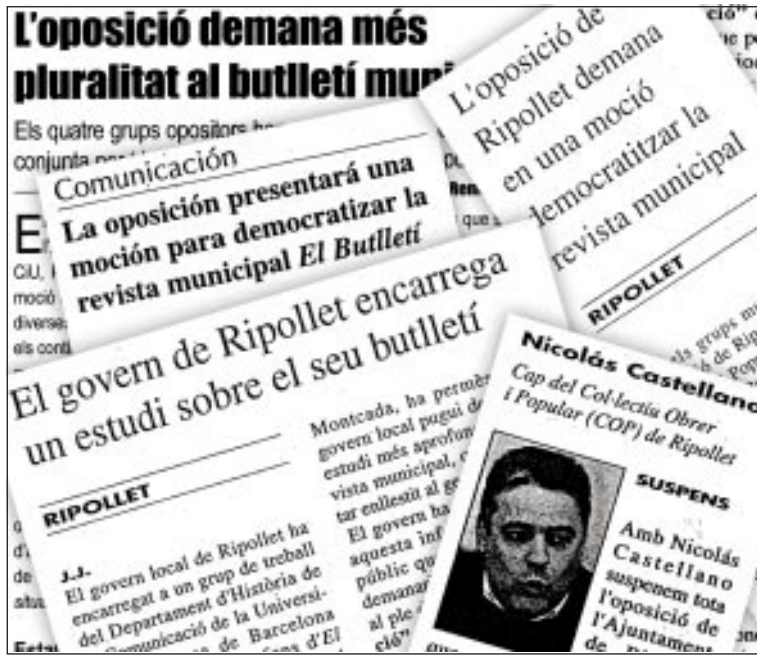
L'oposició demana més pluralitat al butlletí mun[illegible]

Els quatre grups opositors ha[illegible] conjunta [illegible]

E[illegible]

CiU, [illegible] moció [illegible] diverse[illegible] els cont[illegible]

Comunicación

La oposición presentará una moción para democratizar la revista municipal *El Butlletí*

L'oposició de Ripollet demana en una moció democratitzar la revista municipal

RIPOLLET

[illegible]ció" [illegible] pe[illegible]

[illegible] que s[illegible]

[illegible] grups m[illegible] de Rip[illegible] Pop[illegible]

El govern de Ripollet encarrega un estudi sobre el seu butlletí

RIPOLLET

J.J.

El govern local de Ripollet ha encarregat a un grup de treball del Departament d'Història de la Comunicació de la Universitat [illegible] de Barcelona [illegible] d'El

Montcada, ha permè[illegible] govern local pugui d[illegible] estudi més aprofun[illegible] vista municipal, e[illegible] tar enllestit al ge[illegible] El govern ha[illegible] aquesta inf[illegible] públic qu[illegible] demanar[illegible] al ple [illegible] ció"

Nicolás Castellano

Cap del Col·lectiu Obrer i Popular (COP) de Ripollet

SUSPENS

Amb Nicolás Castellano suspenem tota l'oposició de l'Ajuntament

Estat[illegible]